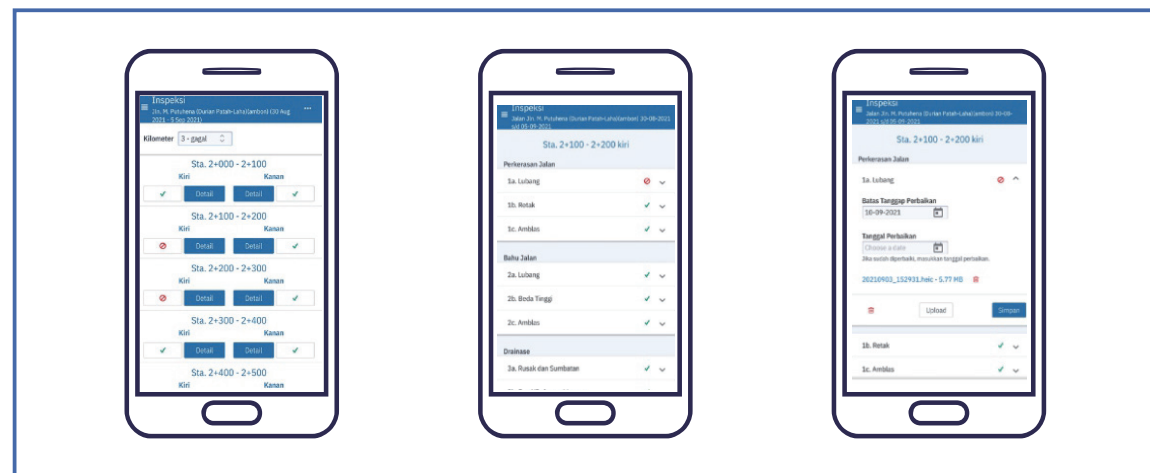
Inspeksi
Jln. M. Putuhena (Durian Patah-Laha(ambon) (30 Aug 2021 - 5 Sep 2021)

Kilometer 3 - gagal

Sta. 2+000 - 2+100
Kiri Kanan
✓ Detail Detail ✓

Sta. 2+100 - 2+200
Kiri Kanan
⊘ Detail Detail ✓

Sta. 2+200 - 2+300
Kiri Kanan
⊘ Detail Detail ✓

Sta. 2+300 - 2+400
Kiri Kanan
✓ Detail Detail ✓

Sta. 2+400 - 2+500
Kiri Kanan

Inspeksi
Jalan Jln. M. Putuhena (Durian Patah-Laha(ambon) 30-08-2021 s/d 05-09-2021

Sta. 2+100 - 2+200 kiri

Perkerasan Jalan
1a. Lubang ⊘
1b. Retak ✓
1c. Amblas ✓

Bahu Jalan
2a. Lubang ✓
2b. Beda Tinggi ✓
2c. Amblas ✓

Drainase
3a. Rusak dan Sumbatan ✓

Inspeksi
Jalan Jln. M. Putuhena (Durian Patah-Laha(ambon) 30-08-2021 s/d 05-09-2021

Sta. 2+100 - 2+200 kiri

Perkerasan Jalan
1a. Lubang ⊘

Batas Tanggap Perbaikan
10-09-2021

Tanggal Perbaikan
Choose a date
Jika sudah diperbaiki, masukkan tanggal perbaikan.

20210903_152931.heic - 5.77 MB

Upload Simpan

1b. Retak ✓
1c. Amblas ✓